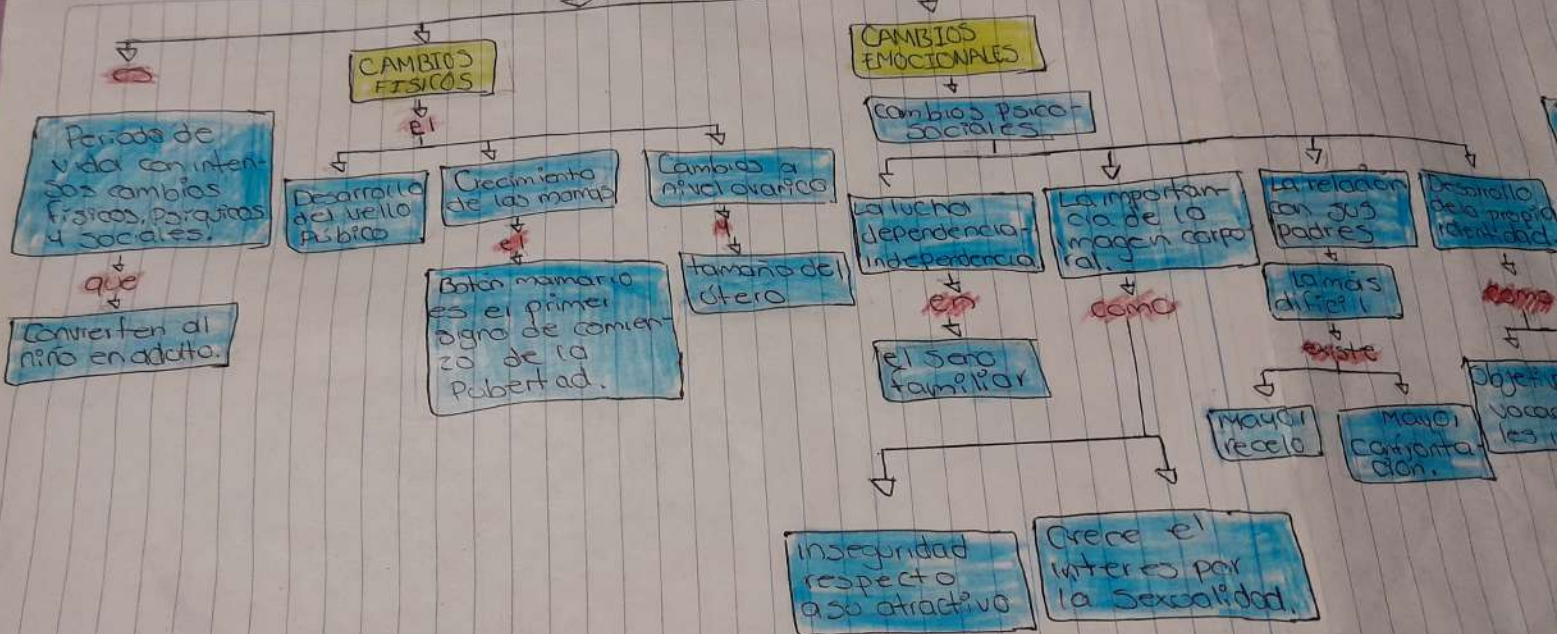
es

Periodo de vida con intensos cambios fisicos, psiquicos y sociales.

que

Convierten al niño en adulto.

CAMBIOS FISICOS

el

Desarrollo del vello pubico

Crecimiento de las mamas

el

Boton mamario es el primer logro de comienzo de la pubertad.

Cambios a nivel ovarico

y

tamaño del útero

CAMBIOS EMOCIONALES

cambios psicosociales

La lucha dependencia-independencia

en

el seno familiar

La importancia de la imagen corporal.

como

inseguridad respecto a su atractivo

Crece el interes por la sexualidad.

La relación con sus padres

La más dificil

existe

Mayor recelo

Mayor confrontación.

Desarrollo de la propia identidad

como

Objetiv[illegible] vocac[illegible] les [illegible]